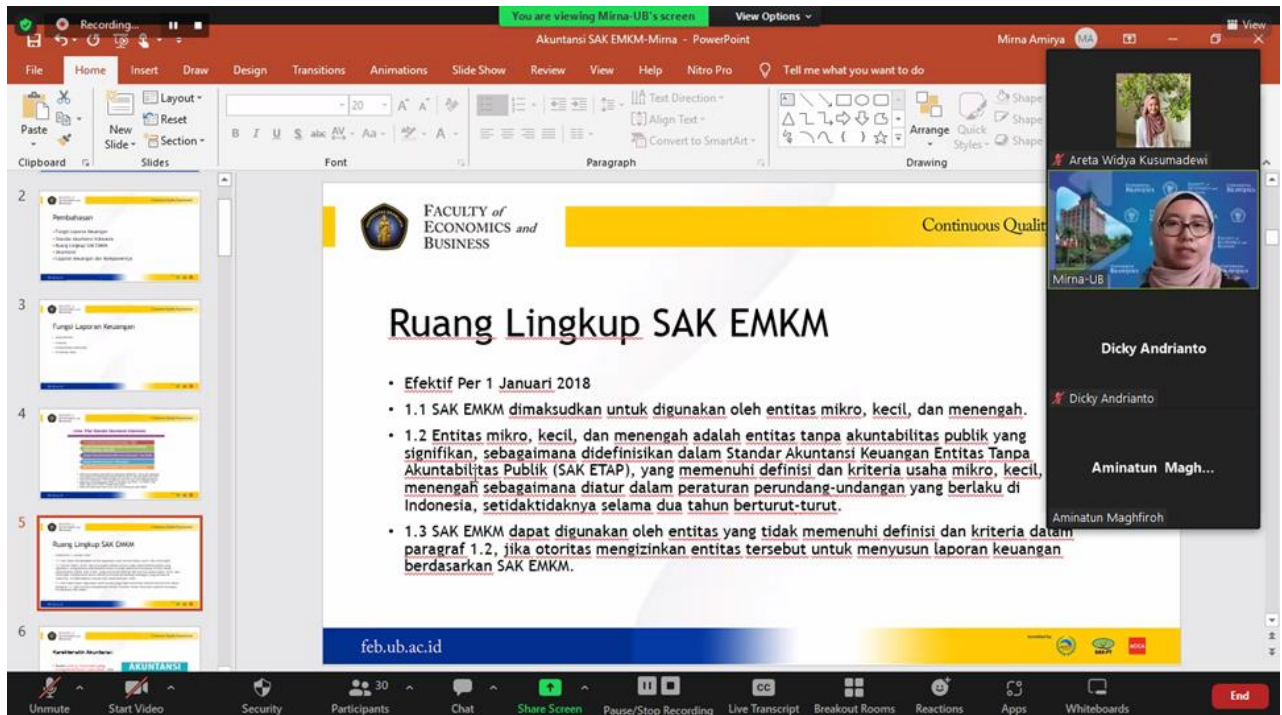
Recording...

You are viewing Mirna-UB's screen

View Options

View

Akuntansi SAK EMKM-Mirna - PowerPoint

Mirna Amirya MA

File Home Insert Draw Design Transitions Animations Slide Show Review View Help Nitro Pro Tell me what you want to do

Paste Clipboard New Slide Layout Reset Section Slides Font Paragraph Text Direction Align Text Convert to SmartArt Arrange Quick Styles Shape Drawing

2
Pembahasan

3
Fungsi Laporan Keuangan

4

5
Ruang Lingkup SAK EMKM

6
Karakteristik Akuntansi
AKUNTANSI

FACULTY of ECONOMICS and BUSINESS

Continuous Qualit

Ruang Lingkup SAK EMKM

• Efektif Per 1 Januari 2018

• 1.1 SAK EMKM dimaksudkan untuk digunakan oleh entitas mikro, kecil, dan menengah.

• 1.2 Entitas mikro, kecil, dan menengah adalah entitas tanpa akuntabilitas publik yang signifikan, sebagaimana didefinisikan dalam Standar Akuntansi Keuangan Entitas Tanpa Akuntabilitas Publik (SAK ETAP), yang memenuhi definisi dan kriteria usaha mikro, kecil, menengah sebagaimana diatur dalam peraturan perundang-undangan yang berlaku di Indonesia, setidaktidaknya selama dua tahun berturut-turut.

• 1.3 SAK EMKM dapat digunakan oleh entitas yang tidak memenuhi definisi dan kriteria dalam paragraf 1.2, jika otoritas mengizinkan entitas tersebut untuk menyusun laporan keuangan berdasarkan SAK EMKM.

feb.ub.ac.id

Areta Widya Kusumadewi

Mirna-UB

Dicky Andrianto

Dicky Andrianto

Aminatun Magh...

Aminatun Maghfiroh

Unmute Start Video Security 30 Participants Chat Share Screen Pause/Stop Recording Live Transcript Breakout Rooms Reactions Apps Whiteboards End